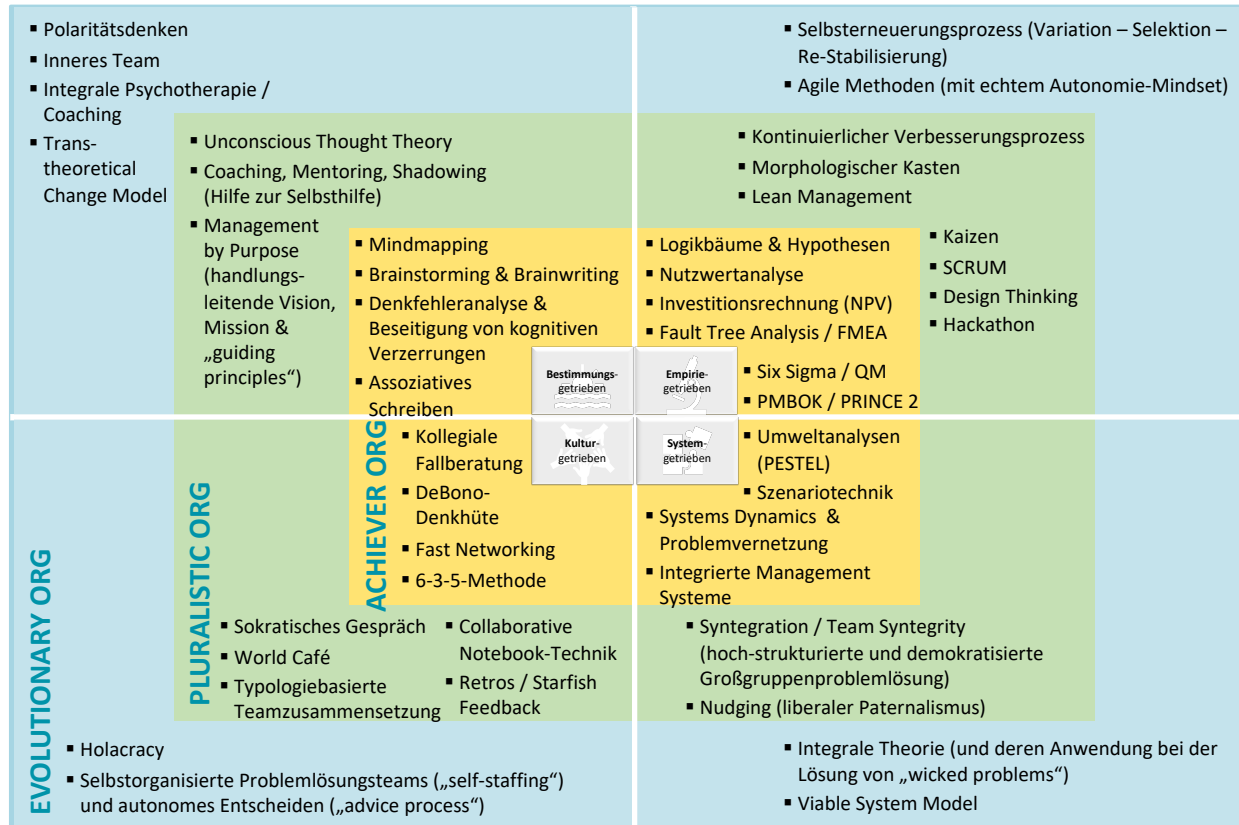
▪ Polaritätsdenken
▪ Inneres Team
▪ Integrale Psychotherapie / Coaching
▪ Transtheoretical Change Model

▪ Selbsterneuerungsprozess (Variation – Selektion – Re-Stabilisierung)
▪ Agile Methoden (mit echtem Autonomie-Mindset)

▪ Unconscious Thought Theory
▪ Coaching, Mentoring, Shadowing (Hilfe zur Selbsthilfe)
▪ Management by Purpose (handlungsleitende Vision, Mission & „guiding principles“)

▪ Kontinuierlicher Verbesserungsprozess
▪ Morphologischer Kasten
▪ Lean Management

▪ Mindmapping
▪ Brainstorming & Brainwriting
▪ Denkfehleranalyse & Beseitigung von kognitiven Verzerrungen
▪ Assoziatives Schreiben

▪ Logikbäume & Hypothesen
▪ Nutzwertanalyse
▪ Investitionsrechnung (NPV)
▪ Fault Tree Analysis / FMEA

▪ Kaizen
▪ SCRUM
▪ Design Thinking
▪ Hackathon

Bestimmungsgetrieben
Empiriegetrieben
Kulturgetrieben
Systemgetrieben

▪ Six Sigma / QM
▪ PMBOK / PRINCE 2

ACHIEVER ORG
▪ Kollegiale Fallberatung
▪ DeBono-Denkhüte
▪ Fast Networking
▪ 6-3-5-Methode

▪ Umweltanalysen (PESTEL)
▪ Szenariotechnik
▪ Systems Dynamics & Problemvernetzung
▪ Integrierte Management Systeme

PLURALISTIC ORG
▪ Sokratisches Gespräch
▪ World Café
▪ Typologiebasierte Teamzusammensetzung
▪ Collaborative Notebook-Technik
▪ Retros / Starfish Feedback

▪ Syntegration / Team Syntegrity (hoch-strukturierte und demokratisierte Großgruppenproblemlösung)
▪ Nudging (liberaler Paternalismus)

EVOLUTIONARY ORG
▪ Holacracy
▪ Selbstorganisierte Problemlösungsteams („self-staffing“) und autonomes Entscheiden („advice process“)

▪ Integrale Theorie (und deren Anwendung bei der Lösung von „wicked problems“)
▪ Viable System Model